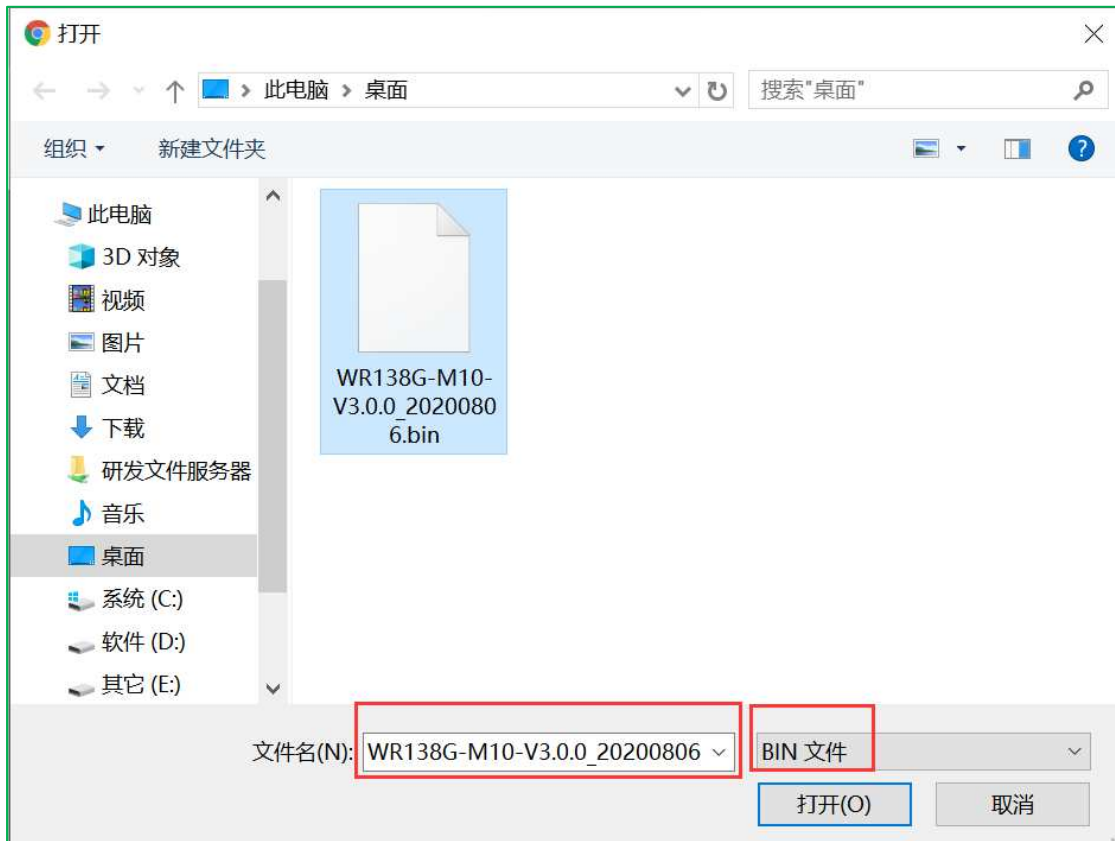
打开

此电脑 › 桌面

搜索"桌面"

组织 ▾ 新建文件夹

此电脑
3D 对象
视频
图片
文档
下载
研发文件服务器
音乐
桌面
系统 (C:)
软件 (D:)
其它 (E:)

WR138G-M10-V3.0.0_20200806.bin

文件名(N): WR138G-M10-V3.0.0_20200806

BIN 文件

打开(O)

取消